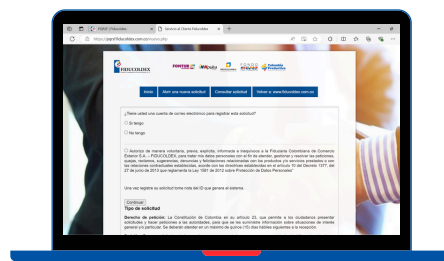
PDF/F Fiduciaria | Servicio al Cliente Fiduciaria

https://pqrsf.fiducoldex.com.co/servicio.php

FIDUCOLDEX

Inicio | Abrir una nueva solicitud | Consultar solicitud | Volver a www.fiducoldex.com.co

¿Tiene usted una cuenta de correo electrónico para registrar esta solicitud?

Si tengo

No tengo

Autorizo de manera voluntaria, previa, explícita, informada e inequívoca a la Fiduciaria Colombiana de Comercio Exterior S.A. – FIDUCOLDEX, para tratar mis datos personales con el fin de atender, gestionar y resolver las peticiones, quejas, reclamos, sugerencias, denuncias y felicitaciones relacionadas con los productos y/o servicios prestados o con las relaciones contractuales establecidas, acorde con las directrices establecidas en el artículo 10 del Decreto 1377 de 27 de junio de 2013 que reglamenta la Ley 1581 de 2012 sobre Protección de Datos Personales"

Una vez registre su solicitud tome nota del ID que genera el sistema.

Continuar

Tipo de solicitud

Derecho de petición: La Constitución de Colombia en su artículo 23, que permite a los ciudadanos presentar solicitudes y hacer peticiones a las autoridades, para que se les suministre información sobre situaciones de interés general y/o particular. Se deberán atender en un máximo de quince (15) días hábiles siguientes a la recepción.